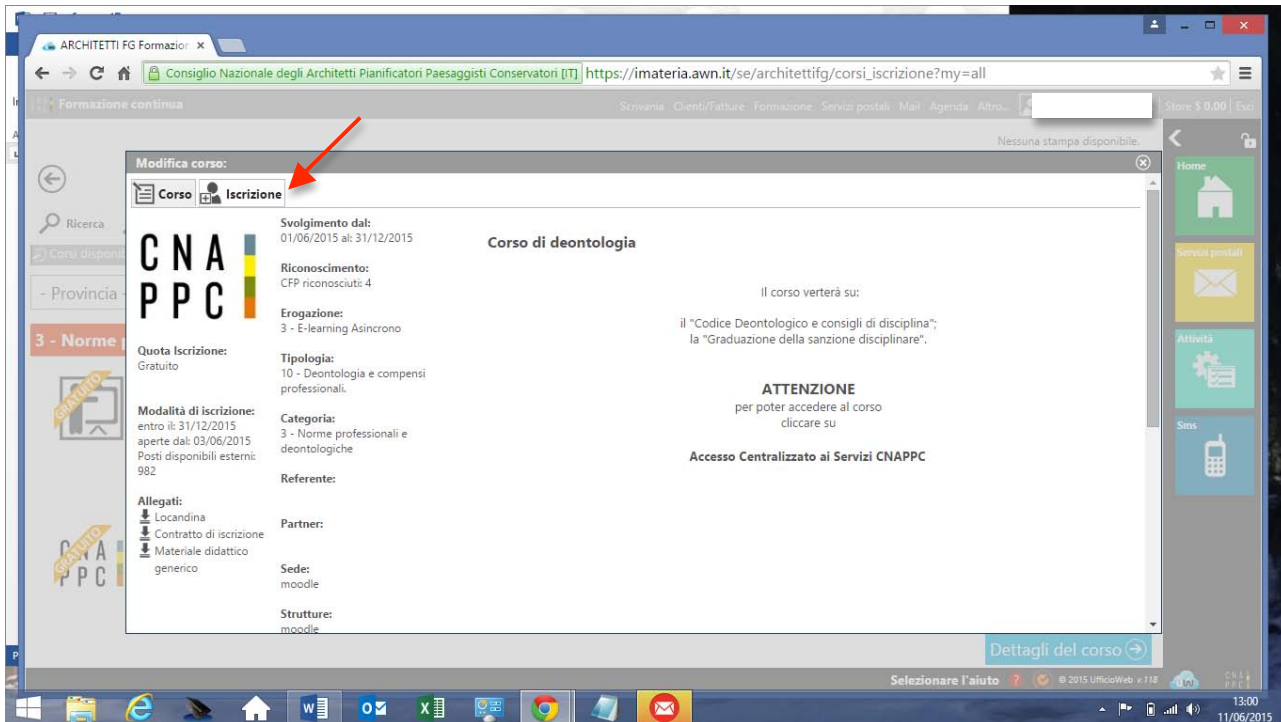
ARCHITETTI FG Formazior ×

Consiglio Nazionale degli Architetti Pianificatori Paesaggisti Conservatori [IT] https://imateria.awn.it/se/architettifg/corsi_iscrizione?my=all

Formazione continua

Scrivania Clienti/Fatture Formazione Servizi postali Mail Agenda Altro...

Store $ 0.00 | Esci

Nessuna stampa disponibile.

Ricerca

Corsi disponi

- Provincia -

3 - Norme p

GRATUITO

Modifica corso:

Corso Iscrizione

CNA PPC

Quota Iscrizione:
Gratuito

Modalità di iscrizione:
entro il: 31/12/2015
aperte dal: 03/06/2015
Posti disponibili esterni:
982

Allegati:
Locandina
Contratto di iscrizione
Materiale didattico generico

Svolgimento dal:
01/06/2015 al: 31/12/2015

Riconoscimento:
CFP riconosciuti: 4

Erogazione:
3 - E-learning Asincrono

Tipologia:
10 - Deontologia e compensi professionali.

Categoria:
3 - Norme professionali e deontologiche

Referente:

Partner:

Sede:
moodle

Strutture:
moodle

Corso di deontologia

Il corso verterà su:

il "Codice Deontologico e consigli di disciplina";
la "Graduazione della sanzione disciplinare".

ATTENZIONE
per poter accedere al corso
cliccare su

Accesso Centralizzato ai Servizi CNAPPC

Home

Servizi postali

Attività

Sms

Dettagli del corso

Selezionare l'aiuto

© 2015 UfficioWeb v.118

CNA PPC

13:00
11/06/2015